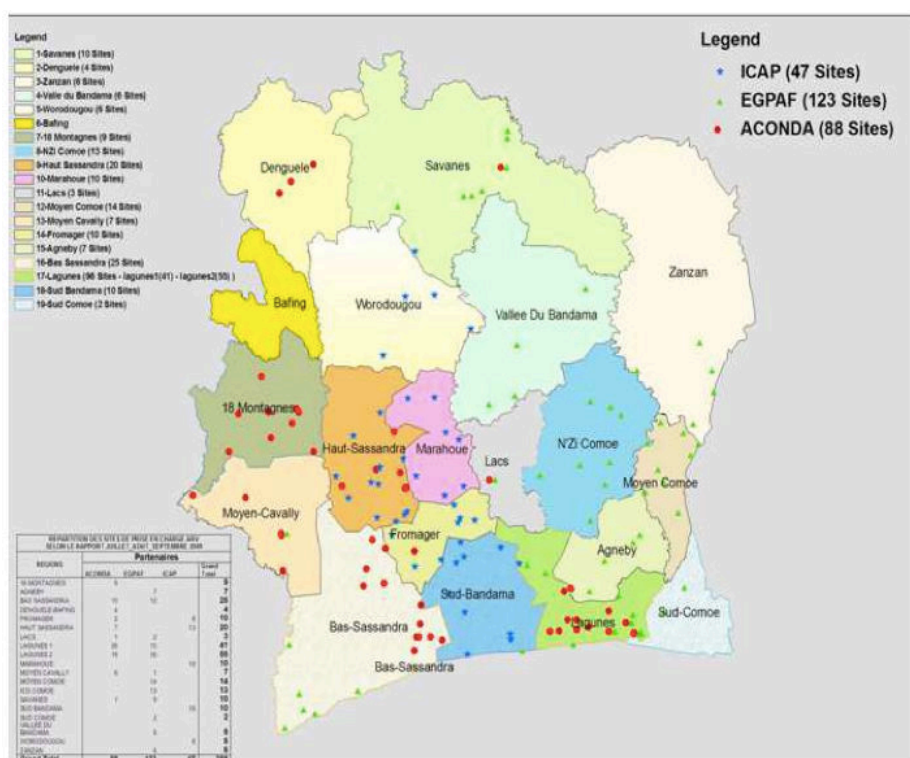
Legend
1-Savanes (10 Sites)
2-Denguele (4 Sites)
3-Zanzan (6 Sites)
4-Valle du Bandama (6 Sites)
5-Worodougou (6 Sites)
6-Bafing
7-18 Montagnes (9 Sites)
8-N'Zi Comoe (13 Sites)
9-Haut Sassandra (20 Sites)
10-Marahoue (10 Sites)
11-Lacs (3 Sites)
12-Moyen Comoe (14 Sites)
13-Moyen Cavally (7 Sites)
14-Fromager (10 Sites)
15-Agneby (7 Sites)
16-Bas Sassandra (25 Sites)
17-Lagunes (96 Sites - lagunes1(41) - lagunes2(55) )
18-Sud Bandama (10 Sites)
19-Sud Comoe (2 Sites)

Legend
ICAP (47 Sites)
EGPAF (123 Sites)
ACONDA (88 Sites)

Denguele
Savanes
Zanzan
Bafing
Worodougou
Vallee Du Bandama
18 Montagnes
Haut-Sassandra
Marahoue
Lacs
N'Zi Comoe
Moyen Comoe
Moyen-Cavally
Fromager
Agneby
Sud-Bandama
Lagunes
Sud-Comoe
Bas-Sassandra
Bas-Sassandra

REPARTITION DES SITES DE PRISE EN CHARGE ARV SELON LE RAPPORT JUILLET_AOUT_SEPTEMBRE 2008

| REGIONS | ACONDA | EGPAF | ICAP | Grand Total |
|---|---|---|---|---|
| 18 MONTAGNES | 9 | | | 9 |
| AGNEBY | | 7 | | 7 |
| BAS SASSANDRA | 15 | 10 | | 25 |
| DENGUELE BAFING | 4 | | | 4 |
| FROMAGER | 2 | | 8 | 10 |
| HAUT SASSANDRA | 7 | | 13 | 20 |
| LACS | 1 | 2 | | 3 |
| LAGUNES 1 | 26 | 15 | | 41 |
| LAGUNES 2 | 19 | 36 | | 55 |
| MARAHOUE | | | 10 | 10 |
| MOYEN CAVALLY | 6 | 1 | | 7 |
| MOYEN COMOE | | 14 | | 14 |
| N'ZI COMOE | | 13 | | 13 |
| SAVANES | 1 | 9 | | 10 |
| SUD BANDAMA | | | 10 | 10 |
| SUD COMOE | | 2 | | 2 |
| VALLEE DU BANDAMA | | 6 | | 6 |
| WORODOUGOU | | | 6 | 6 |
| ZANZAN | | 6 | | 6 |
| Grand Total | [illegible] | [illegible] | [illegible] | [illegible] |